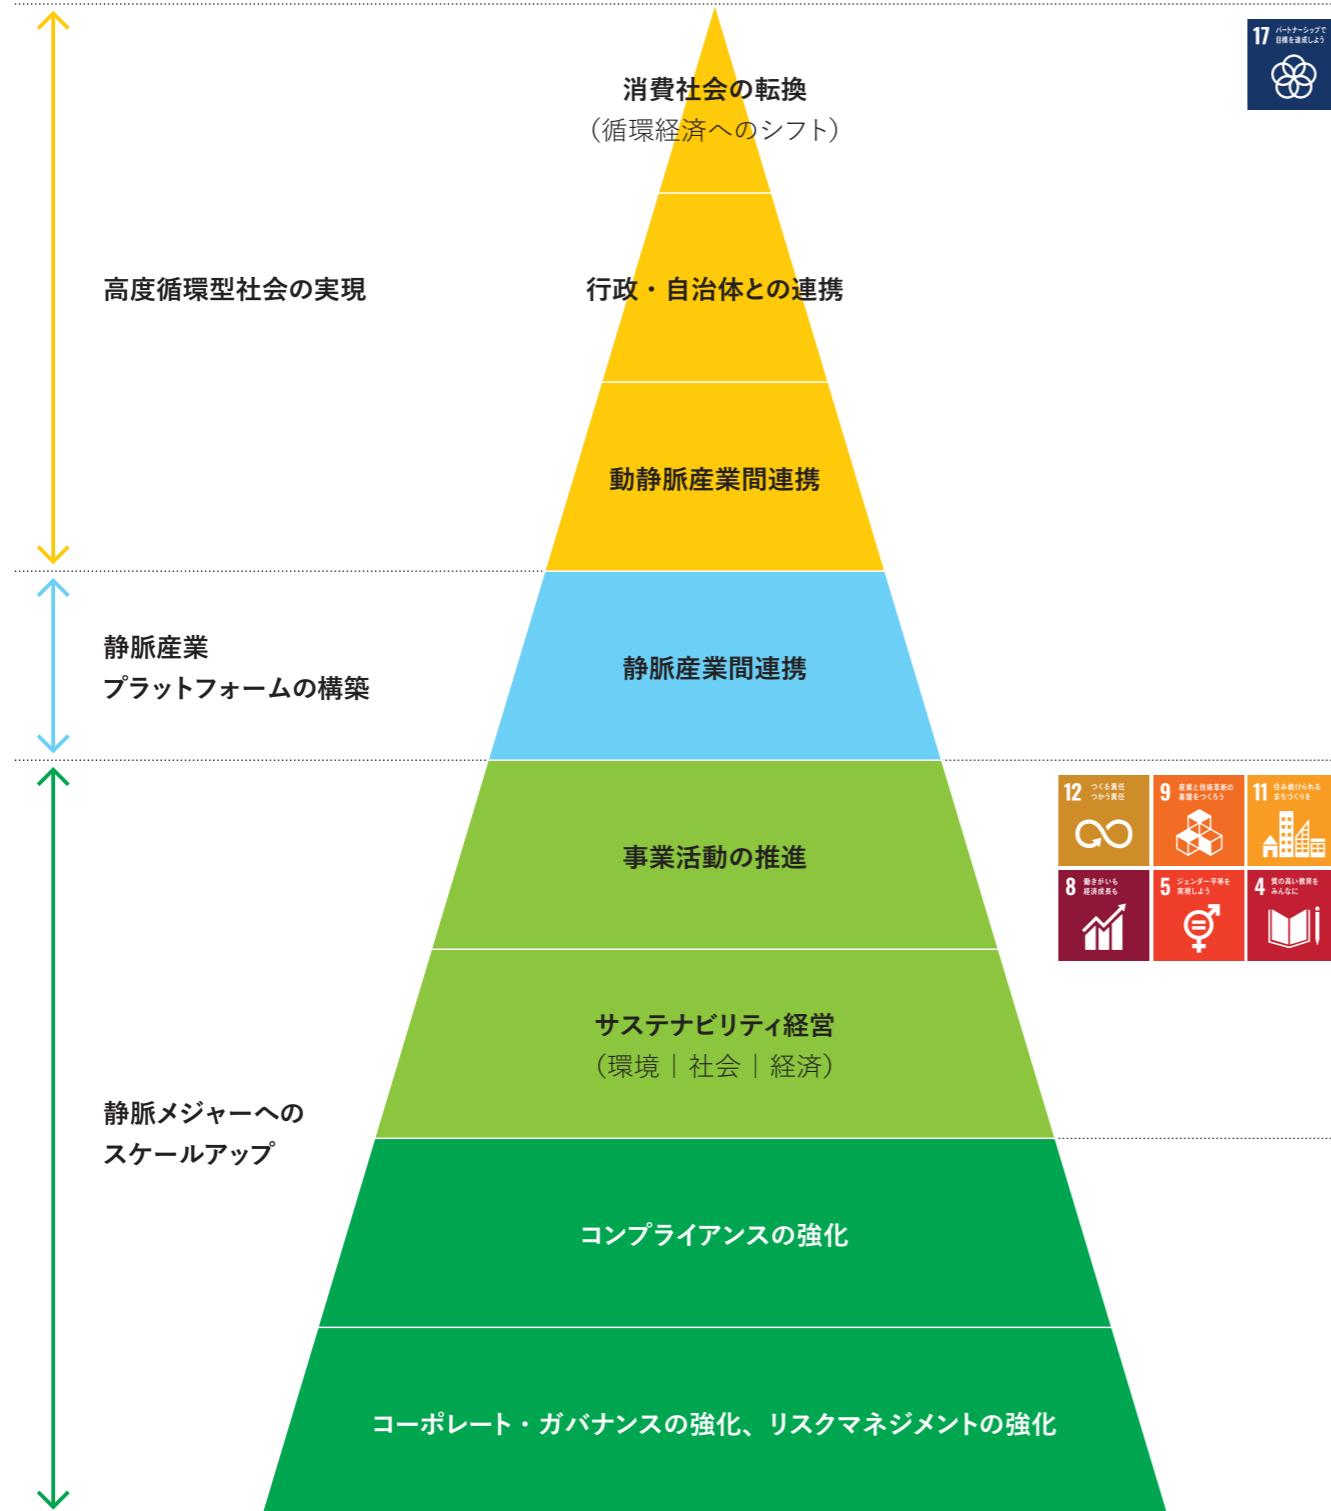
消費社会の転換
（循環経済へのシフト）

17 パートナーシップで目標を達成しよう

高度循環型社会の実現

行政・自治体との連携

動静脈産業間連携

静脈産業
プラットフォームの構築

静脈産業間連携

事業活動の推進

12 つくる責任 つかう責任
9 産業と技術革新の基盤をつくろう
11 住み続けられるまちづくりを
8 働きがいも経済成長も
5 ジェンダー平等を実現しよう
4 質の高い教育をみんなに

サステナビリティ経営
（環境｜社会｜経済）

静脈メジャーへの
スケールアップ

コンプライアンスの強化

コーポレート・ガバナンスの強化、リスクマネジメントの強化